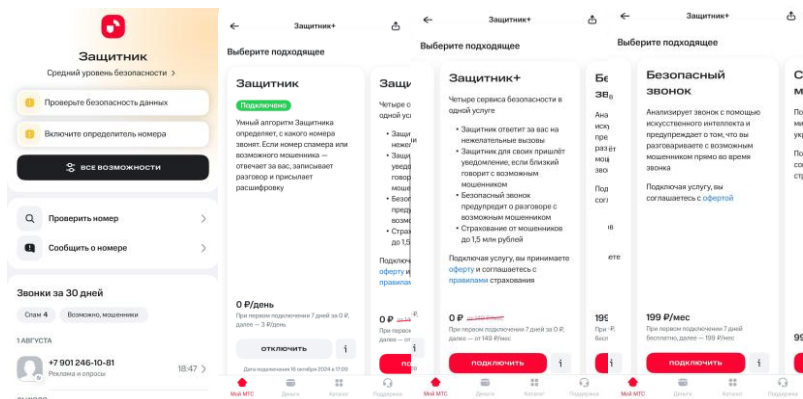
Защитник
Средний уровень безопасности >

Проверьте безопасность данных

Включите определитель номера

ВСЕ ВОЗМОЖНОСТИ

Проверить номер

Сообщить о номере

Звонки за 30 дней

Спам 4 Возможно, мошенники

1 АВГУСТА

+7 901 246-10-81
Реклама и опросы
18:47

Защитник+

Выберите подходящее

Защитник

Подключено

Умный алгоритм Защитника определяет, с какого номера звонят. Если номер спамера или возможного мошенника — отвечает за вас, записывает разговор и присылает расшифровку

0 ₽/день

При первом подключении 7 дней за 0 ₽, далее — 3 ₽/день

ОТКЛЮЧИТЬ

i

Дата подключения 16 октября 2024 в 17:09

Защи

Четыре с одной ус

Защи нежел
Защи уведо говор
Безоп преду с возм
Страх до 1,5

Подклю оферту и правилам

0 ₽

При первом далее — 14

Защитник+

Выберите подходящее

Защитник+

Четыре сервиса безопасности в одной услуге

Защитник ответит за вас на нежелательные вызовы
Защитник для своих пришлёт уведомление, если близкий говорит с возможным мошенником
Безопасный звонок предупредит о разговоре с возможным мошенником
Страхование от мошенников до 1,5 млн рублей

Подключая услугу, вы принимаете оферту и соглашаетесь с правилами страхования

0 ₽ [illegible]

При первом подключении 7 дней за 0 ₽, далее — от 140 ₽/мес

ПОДКЛЮЧИТЬ

i

Безо зво

Анали искусс и пред разгов мошен звонка

Подкл согла

199

При пер беспла

Защитник+

Выберите подходящее

Безопасный звонок

Анализирует звонок с помощью искусственного интеллекта и предупреждает о том, что вы разговариваете с возможным мошенником прямо во время звонка

Подключая услугу, вы соглашаетесь с офертой

199 ₽/мес

При первом подключении 7 дней бесплатно, далее — 199 ₽/мес

ПОДКЛЮЧИТЬ

i

С
По
уг
По
вы

Мой МТС Деньги Каталог Поддержка